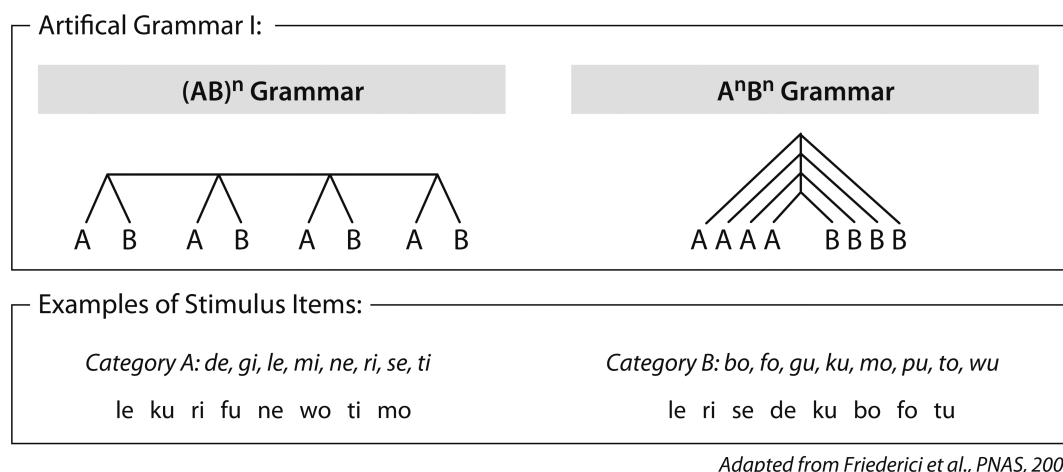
Artifical Grammar I:

$(AB)^n$ Grammar

$A^nB^n$ Grammar

A B A B A B A B

A A A A B B B B

Examples of Stimulus Items:

*Category A: de, gi, le, mi, ne, ri, se, ti*

le ku ri fu ne wo ti mo

*Category B: bo, fo, gu, ku, mo, pu, to, wu*

le ri se de ku bo fo tu

*Adapted from Friederici et al., PNAS, 200*